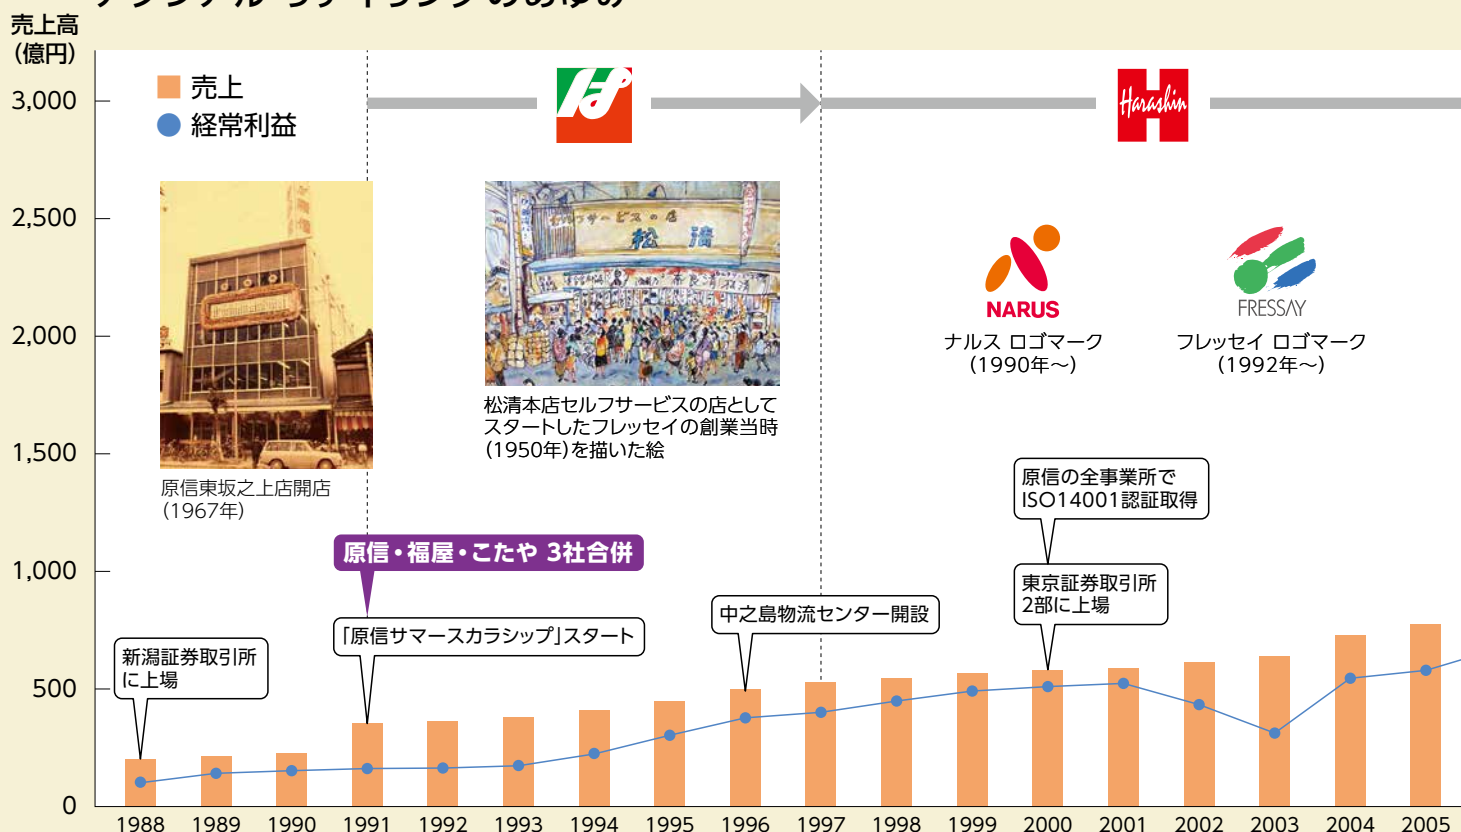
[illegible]

売上高
(億円)

売上
経常利益

3,000
2,500
2,000
1,500
1,000
500
0

Harashin

原信東坂之上店開店
(1967年)

松清本店セルフサービスの店としてスタートしたフレッセイの創業当時(1950年)を描いた絵

NARUS
ナルス ロゴマーク
(1990年～)

FRESSAY
フレッセイ ロゴマーク
(1992年～)

原信の全事業所でISO14001認証取得

原信・福屋・こたや 3社合併

東京証券取引所2部に上場

中之島物流センター開設

「原信サマースカラシップ」スタート

新潟証券取引所に上場

1988 1989 1990 1991 1992 1993 1994 1995 1996 1997 1998 1999 2000 2001 2002 2003 2004 2005